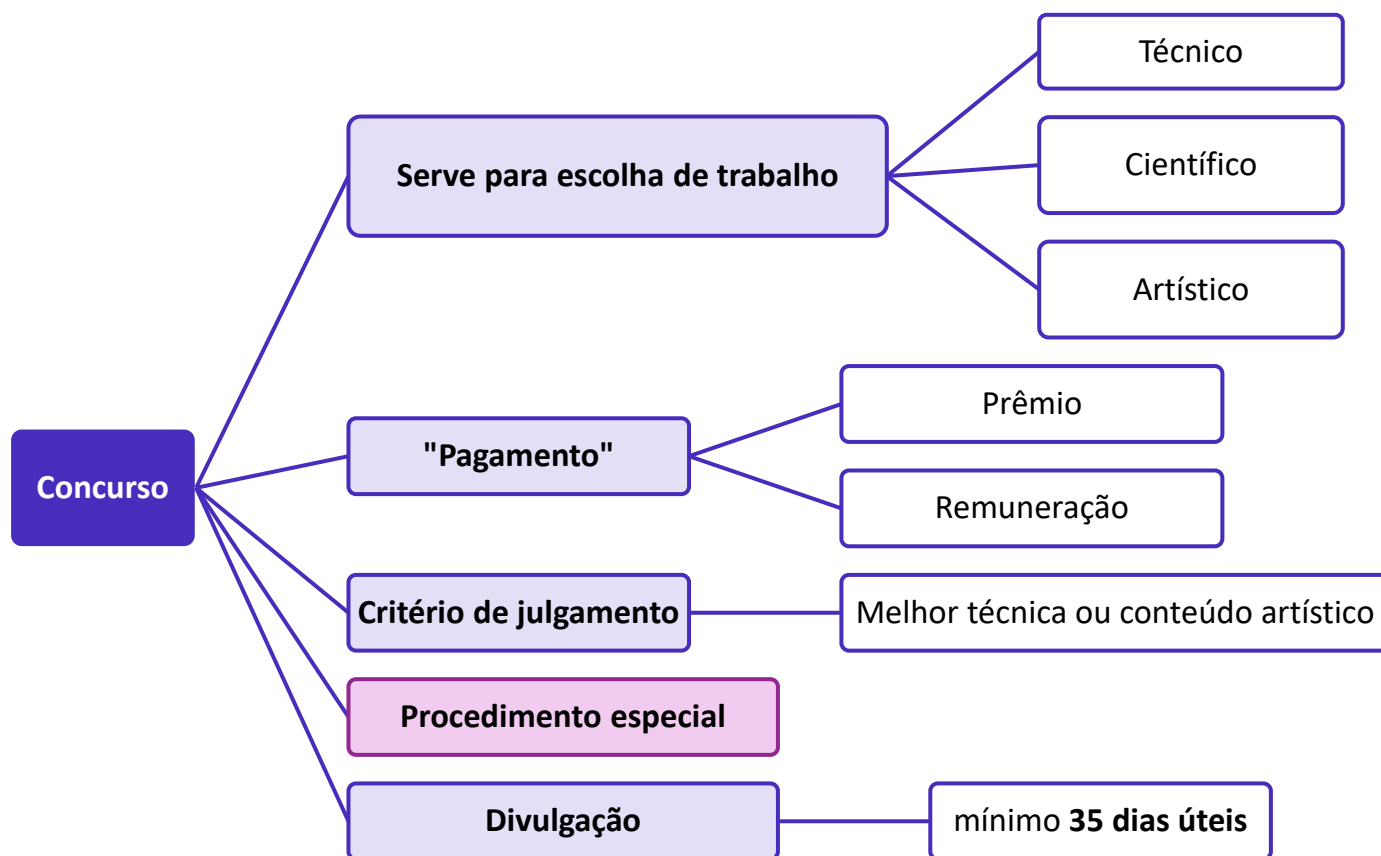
Concurso

Serve para escolha de trabalho

Técnico

Científico

Artístico

"Pagamento"

Prêmio

Remuneração

Critério de julgamento

Melhor técnica ou conteúdo artístico

Procedimento especial

Divulgação

mínimo **35 dias úteis**